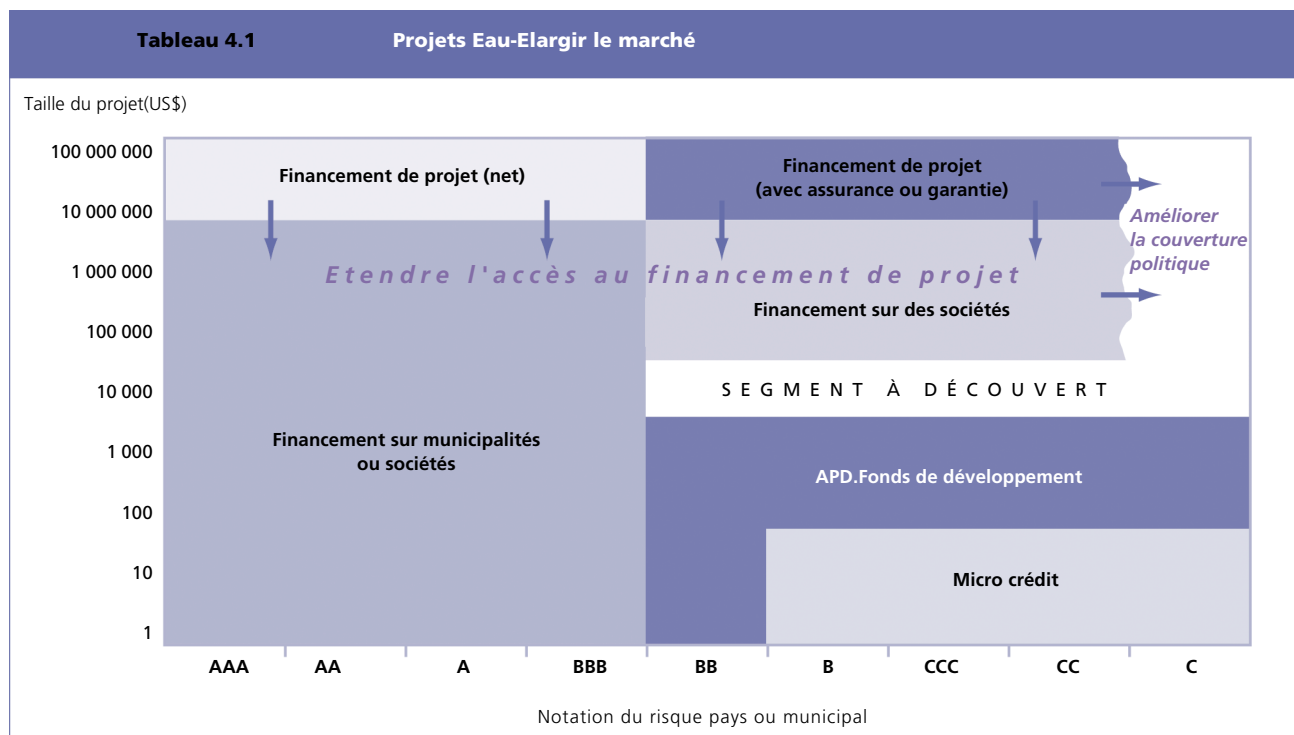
Tableau 4.1 Projets Eau-Elargir le marché

Taille du projet(US$)

100 000 000
10 000 000
1 000 000
100 000
10 000
1 000
100
10
1

Financement de projet (net)

Financement de projet (avec assurance ou garantie)

Améliorer la couverture politique

Etendre l'accès au financement de projet

Financement sur des sociétés

SEGMENT À DÉCOUVERT

Financement sur municipalités ou sociétés

APD.Fonds de développement

Micro crédit

AAA AA A BBB BB B CCC CC C

Notation du risque pays ou municipal